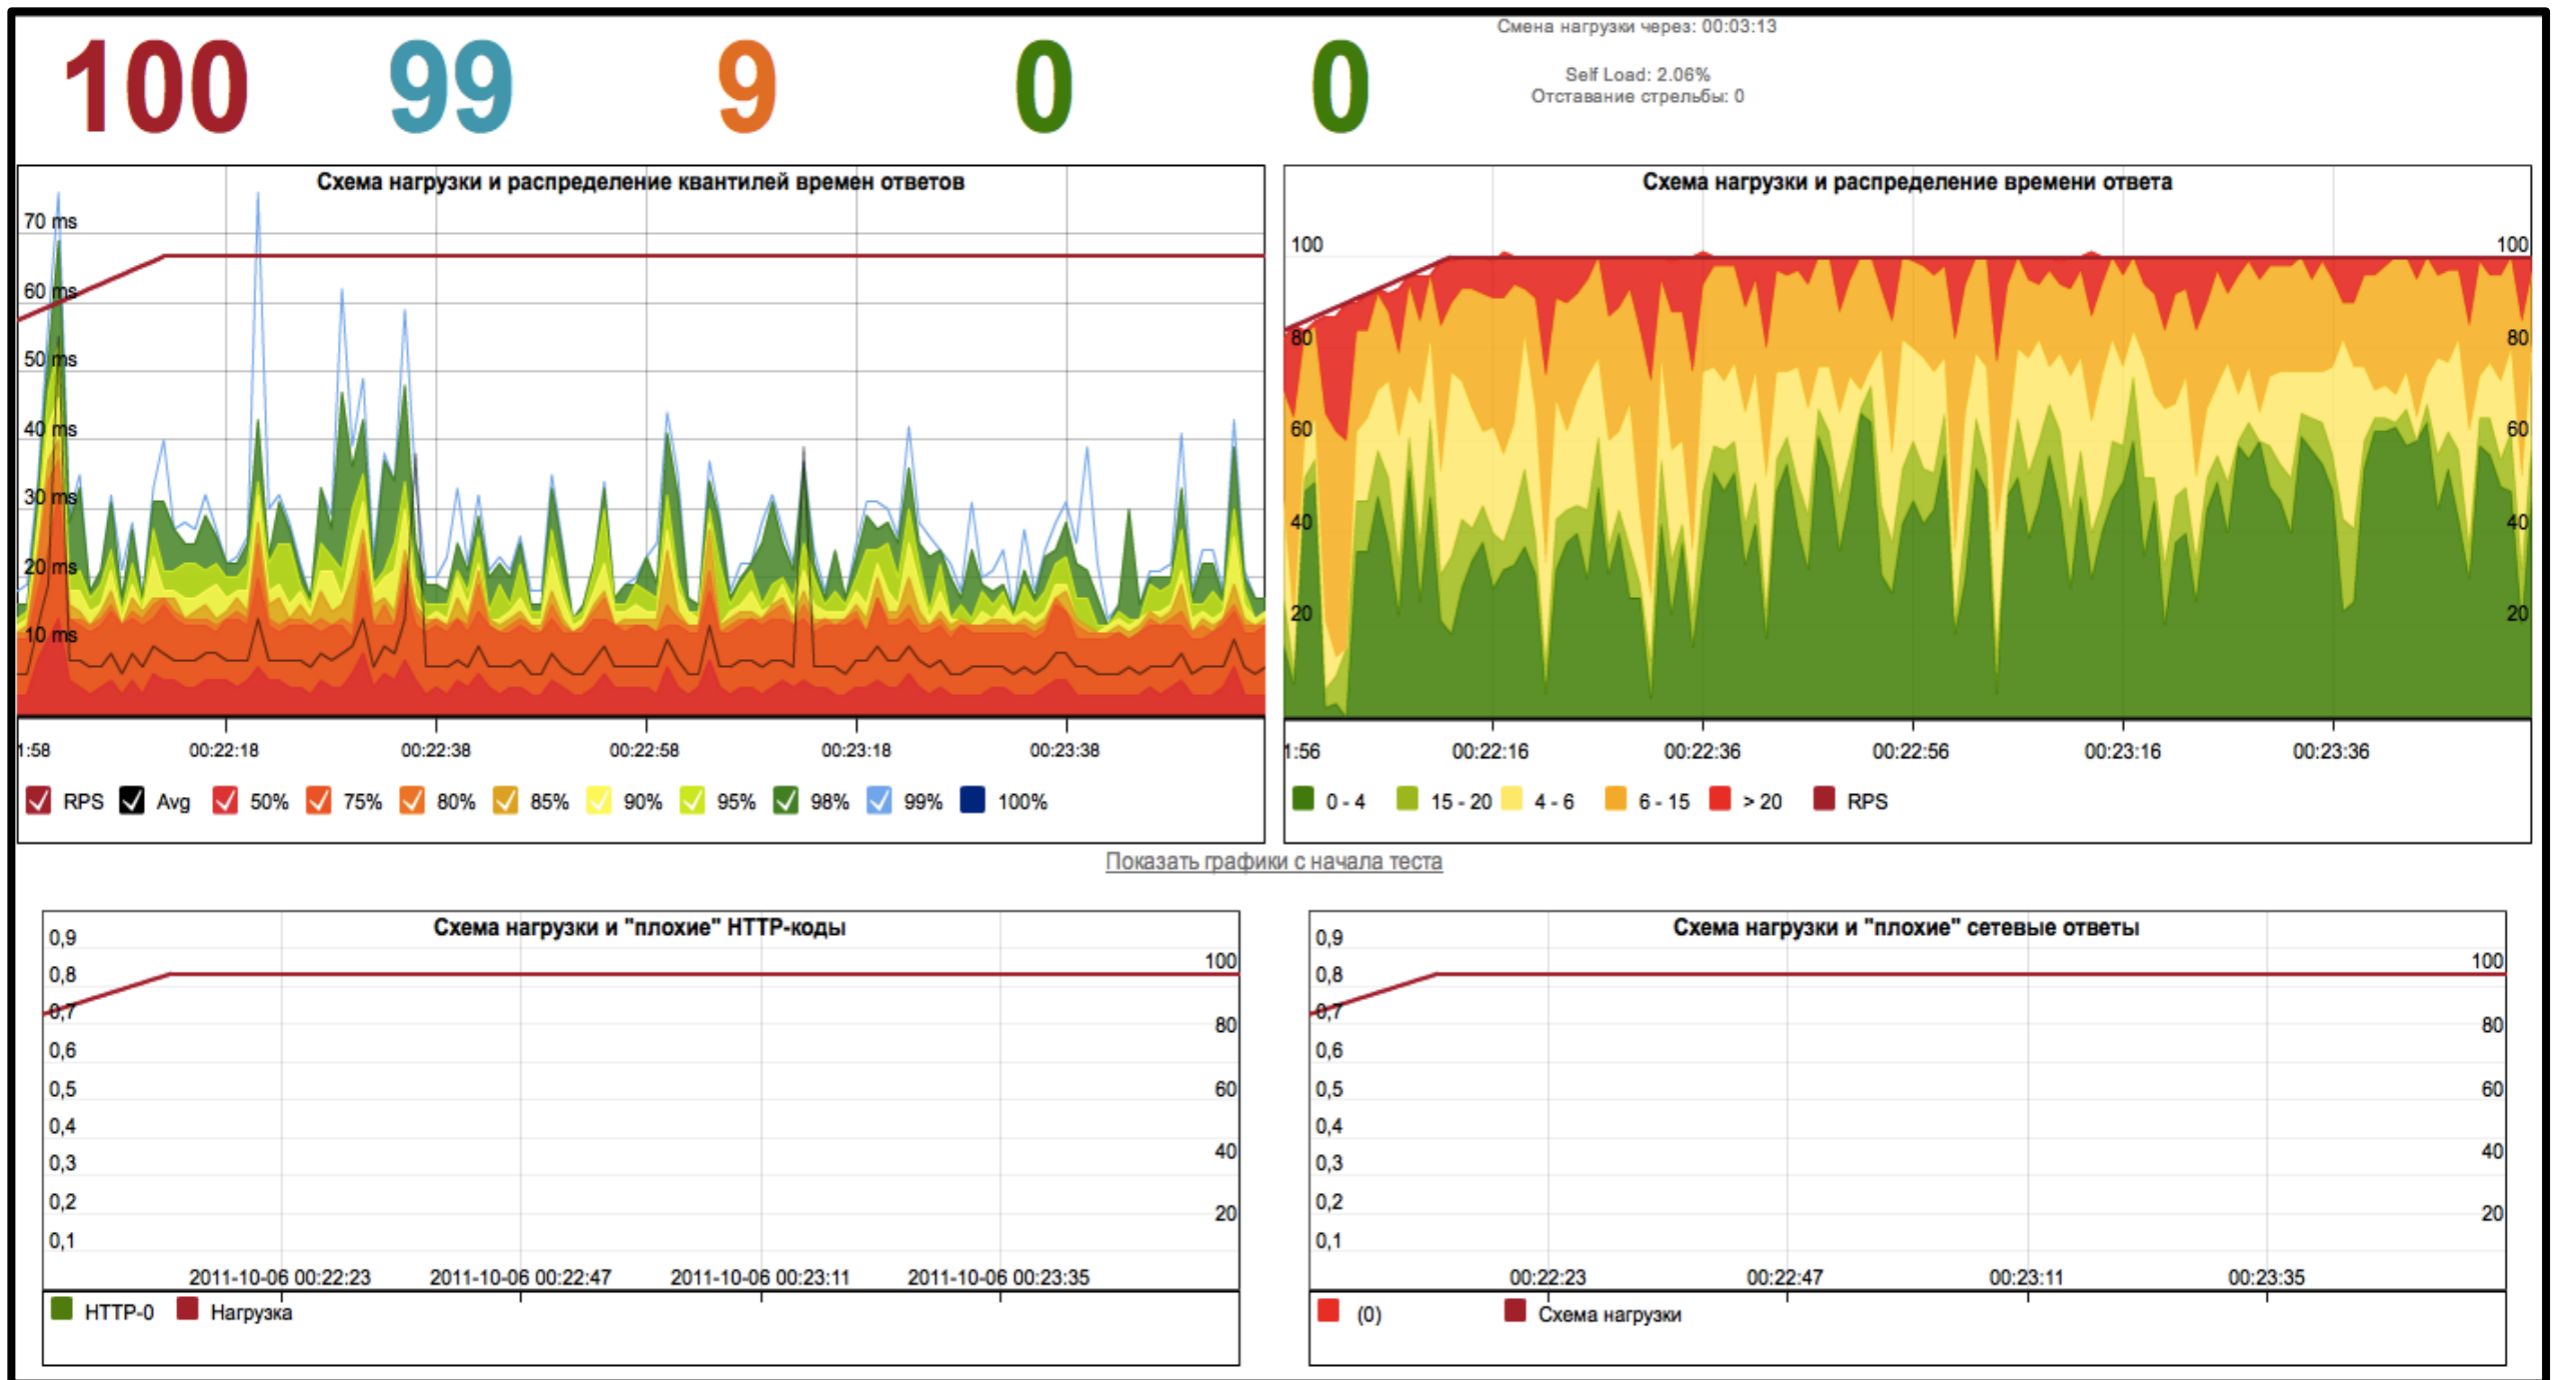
100 99 9 0 0

Смена нагрузки через: 00:03:13

Self Load: 2.06%
Отставание стрельбы: 0

Схема нагрузки и распределение квантилей времен ответов

70 ms
60 ms
50 ms
40 ms
30 ms
20 ms
10 ms

1:58 00:22:18 00:22:38 00:22:58 00:23:18 00:23:38

RPS Avg 50% 75% 80% 85% 90% 95% 98% 99% 100%

Схема нагрузки и распределение времени ответа

100 80 60 40 20

100 80 60 40 20

1:56 00:22:16 00:22:36 00:22:56 00:23:16 00:23:36

0 - 4 15 - 20 4 - 6 6 - 15 > 20 RPS

Показать графики с начала теста

Схема нагрузки и "плохие" HTTP-коды

0,9
0,8
0,7
0,6
0,5
0,4
0,3
0,2
0,1

100 80 60 40 20

2011-10-06 00:22:23 2011-10-06 00:22:47 2011-10-06 00:23:11 2011-10-06 00:23:35

HTTP-0 Нагрузка

Схема нагрузки и "плохие" сетевые ответы

0,9
0,8
0,7
0,6
0,5
0,4
0,3
0,2
0,1

100 80 60 40 20

00:22:23 00:22:47 00:23:11 00:23:35

(0) Схема нагрузки